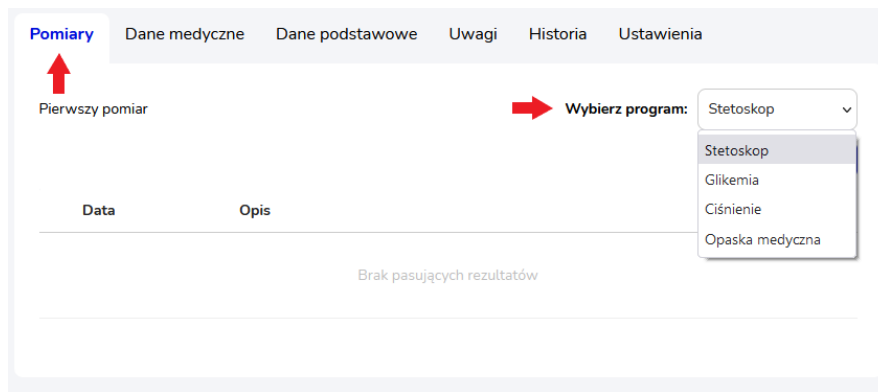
Pomiary Dane medyczne Dane podstawowe Uwagi Historia Ustawienia

Pierwszy pomiar

Wybierz program: Stetoskop

Stetoskop
Glikemia
Ciśnienie
Opaska medyczna

| Data | Opis |
|---|---|

Brak pasujących rezultatów